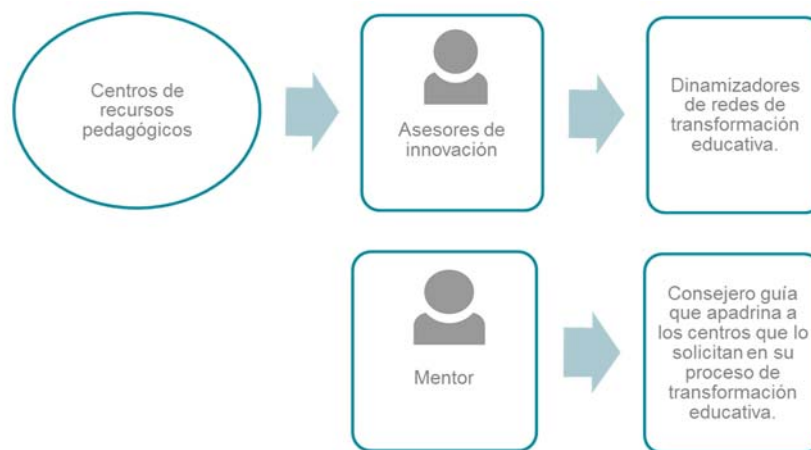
Centros de recursos pedagógicos

Asesores de innovación

Dinamizadores de redes de transformación educativa.

Mentor

Consejero guía que apadrina a los centros que lo solicitan en su proceso de transformación educativa.